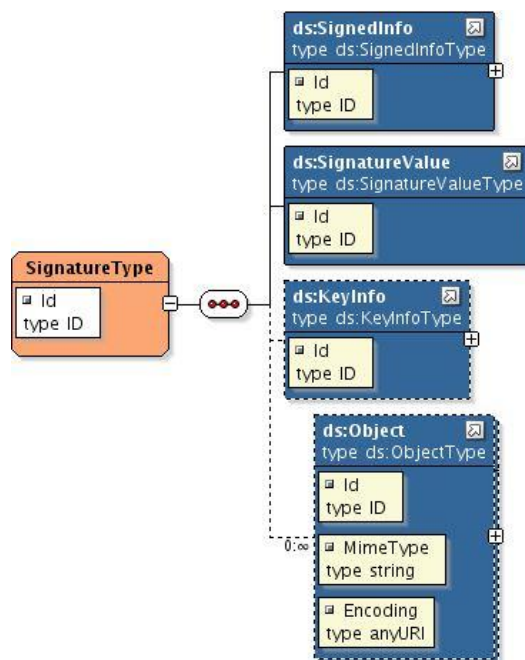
ds:SignedInfo
type ds:SignedInfoType
Id
type ID

ds:SignatureValue
type ds:SignatureValueType
Id
type ID

SignatureType
Id
type ID

ds:KeyInfo
type ds:KeyInfoType
Id
type ID

ds:Object
type ds:ObjectType
Id
type ID
0..∞
MimeType
type string
Encoding
type anyURI